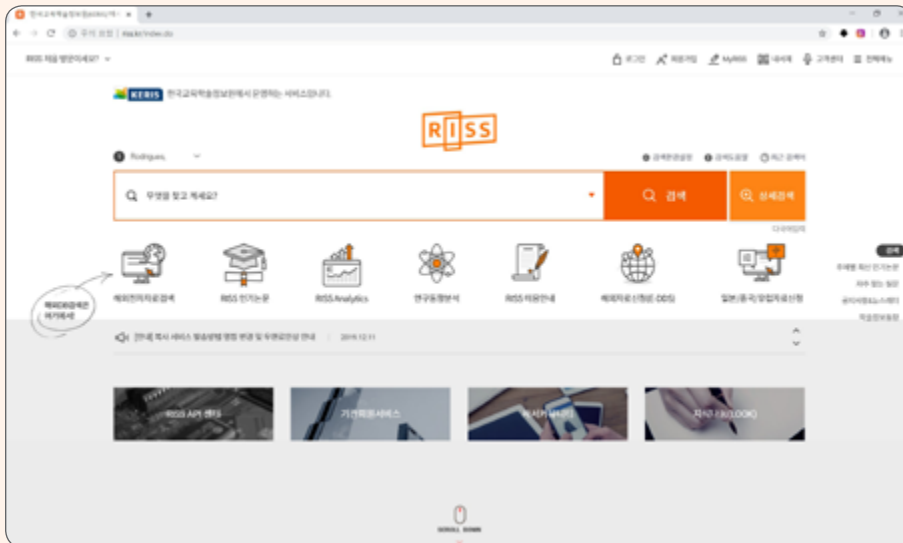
RISS 처음 방문이세요?

로그인 회원가입 MyRISS 내서재 고객센터 전체메뉴

KERIS 한국교육학술정보원에서 운영하는 서비스입니다.

RISS

Rodrigues

검색환경설정 검색도움말 최근 검색어

무엇을 찾고 계세요?

검색

상세검색

해외전자자료검색

RISS 인기논문

RISS Analytics

연구동향분석

RISS 이용안내

해외자료신청(원문 DDS)

일본/중국/유럽자료신청

해외전자자료는 여기에서

[안내] 복사 서비스 발송상태 명칭 변경 및 우편요금 안내

RISS API 센터

기관회원서비스

대학도서관 (illegible)

지식 (illegible)

SCROLL DOWN